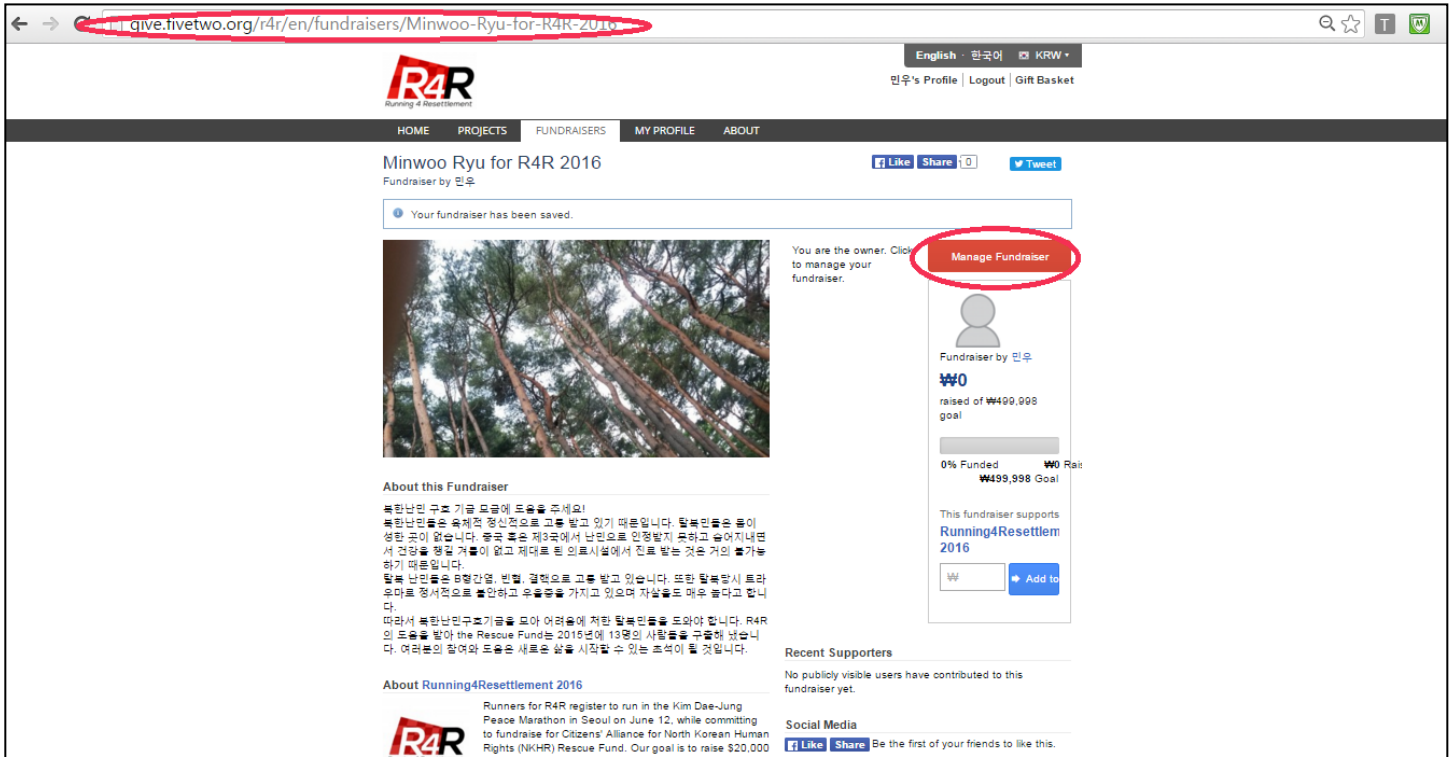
give.fivetwo.org/r4r/en/fundraisers/Minwoo-Ryu-for-R4R-2016

English · 한국어 KRW ▾

R4R
Running 4 Resettlement

민우's Profile | Logout | Gift Basket

HOME PROJECTS FUNDRAISERS MY PROFILE ABOUT

Minwoo Ryu for R4R 2016
Fundraiser by 민우

Like Share 0 Tweet

Your fundraiser has been saved.

You are the owner. Click to manage your fundraiser.

Manage Fundraiser

Fundraiser by 민우
₩0
raised of ₩499,998 goal

0% Funded ₩0 Rais
₩499,998 Goal

This fundraiser supports
Running4Resettlem 2016

₩ Add to

About this Fundraiser

북한난민 구호 기금 모금에 도움을 주세요!
북한난민들은 육체적 정신적으로 고통 받고 있기 때문입니다. 탈북민들은 몸이 성한 곳이 없습니다. 중국 혹은 제3국에서 난민으로 인정받지 못하고 숨어지내면서 건강을 챙길 겨를이 없고 제대로 된 의료시설에서 진료 받는 것은 거의 불가능하기 때문입니다.
탈북 난민들은 B형간염, 빈혈, 결핵으로 고통 받고 있습니다. 또한 탈북당시 트라우마로 정서적으로 불안하고 우울증을 가지고 있으며 자살율도 매우 높다고 합니다.
따라서 북한난민구호기금을 모아 어려움에 처한 탈북민들을 도와야 합니다. R4R의 도움을 받아 the Rescue Fund는 2015년에 13명의 사람들을 구출해 냈습니다. 여러분의 참여와 도움은 새로운 삶을 시작할 수 있는 초석이 될 것입니다.

Recent Supporters
No publicly visible users have contributed to this fundraiser yet.

About Running4Resettlement 2016

R4R

Runners for R4R register to run in the Kim Dae-Jung Peace Marathon in Seoul on June 12, while committing to fundraise for Citizens' Alliance for North Korean Human Rights (NKHR) Rescue Fund. Our goal is to raise $20,000

Social Media
Like Share Be the first of your friends to like this.